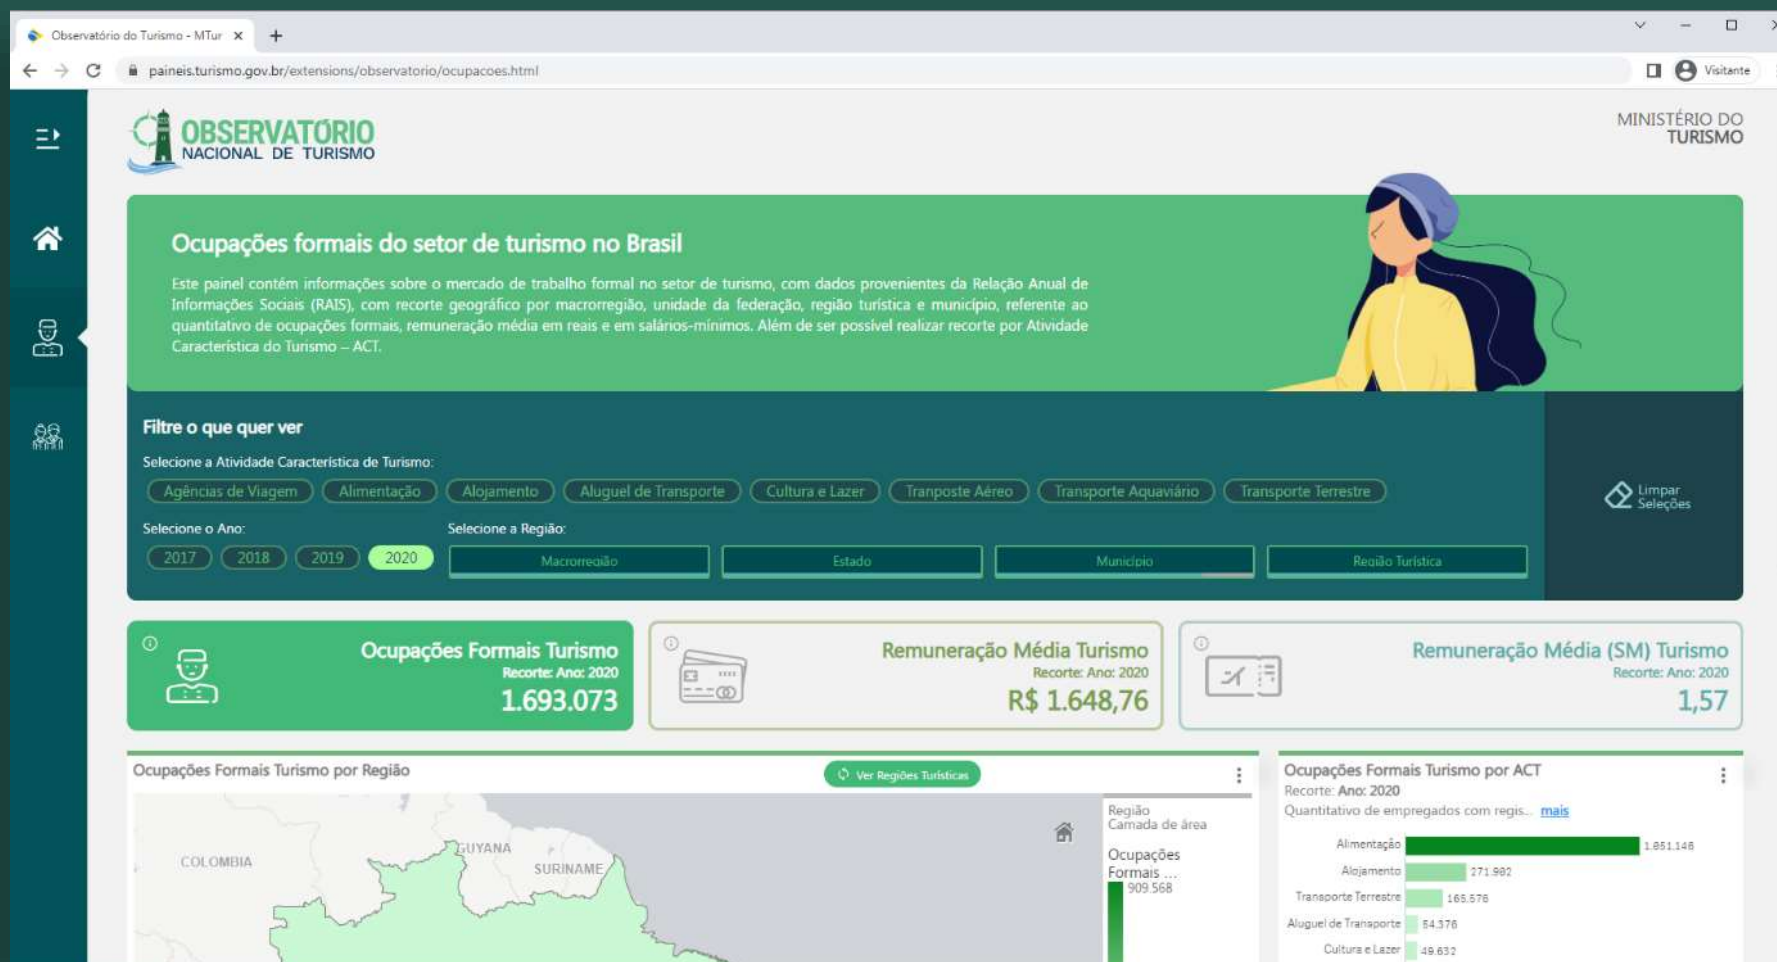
Observatório do Turismo - MTur ×

paineis.turismo.gov.br/extensions/observatorio/ocupacoes.html

Visitante

OBSERVATÓRIO
NACIONAL DE TURISMO

MINISTÉRIO DO
TURISMO

Ocupações formais do setor de turismo no Brasil

Este painel contém informações sobre o mercado de trabalho formal no setor de turismo, com dados provenientes da Relação Anual de Informações Sociais (RAIS), com recorte geográfico por macrorregião, unidade da federação, região turística e município, referente ao quantitativo de ocupações formais, remuneração média em reais e em salários-mínimos. Além de ser possível realizar recorte por Atividade Característica do Turismo – ACT.

Filtre o que quer ver

Selecione a Atividade Característica de Turismo:

Agências de Viagem | Alimentação | Alojamento | Aluguel de Transporte | Cultura e Lazer | Tranposte Aéreo | Transporte Aquaviário | Transporte Terrestre

Limpar Seleções

Selecione o Ano:

2017 | 2018 | 2019 | 2020

Selecione a Região:

Macrorregião | Estado | Município | Região Turística

Ocupações Formais Turismo
Recorte: Ano: 2020
1.693.073

Remuneração Média Turismo
Recorte: Ano: 2020
R$ 1.648,76

Remuneração Média (SM) Turismo
Recorte: Ano: 2020
1,57

Ocupações Formais Turismo por Região

Ver Regiões Turísticas

COLOMBIA
GUYANA
SURINAME

Região
Camada de área

Ocupações Formais ...
909.568

Ocupações Formais Turismo por ACT
Recorte: Ano: 2020
Quantitativo de empregados com regis... mais

| | |
|---|---|
| Alimentação | 1.051.146 |
| Alojamento | 271.982 |
| Transporte Terrestre | 165.576 |
| Aluguel de Transporte | 54.376 |
| Cultura e Lazer | 49.632 |